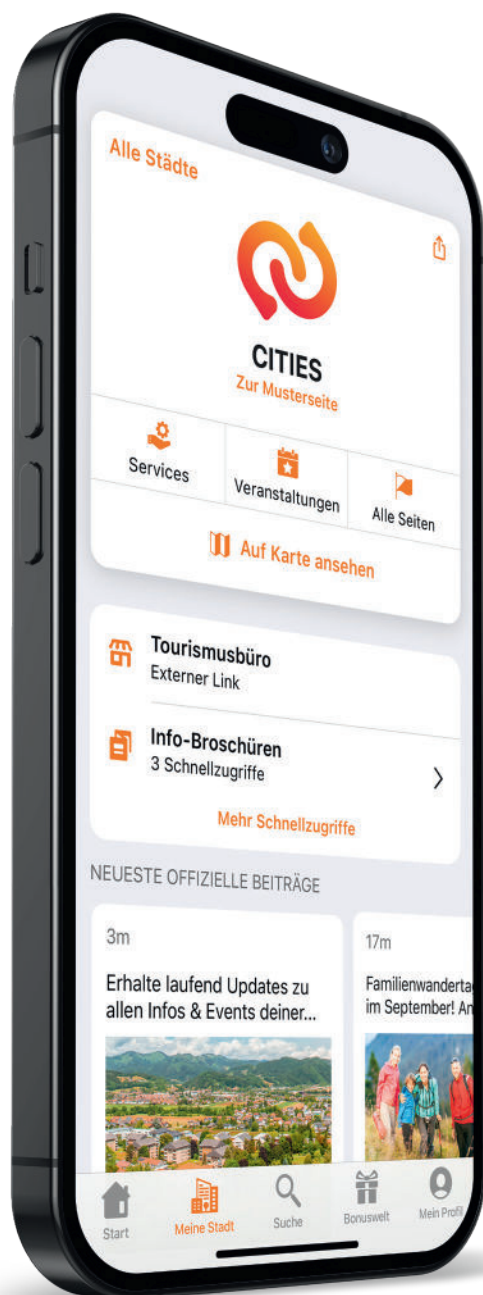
Alle Städte

CITIES
Zur Musterseite

Services
Veranstaltungen
Alle Seiten

Auf Karte ansehen

Tourismusbüro
Externer Link

Info-Broschüren
3 Schnellzugriffe

Mehr Schnellzugriffe

NEUESTE OFFIZIELLE BEITRÄGE

3m
Erhalte laufend Updates zu allen Infos & Events deiner...

17m
Familienwandertag
im September! An

Start
Meine Stadt
Suche
Bonuswelt
Mein Profil